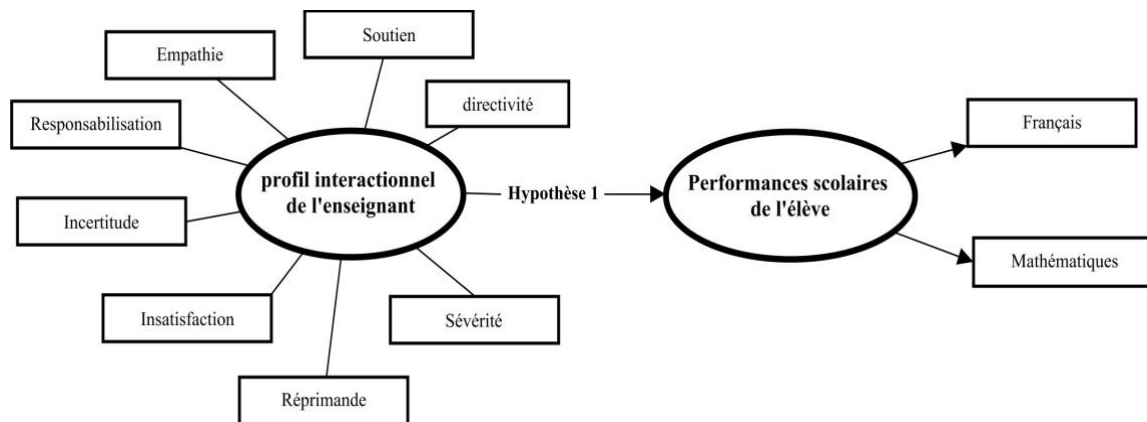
Empathie

Soutien

directivité

Responsabilisation

profil interactionnel de l'enseignant

Hypothèse 1

Performances scolaires de l'élève

Français

Incertitude

Mathématiques

Insatisfaction

Sévérité

Réprimande